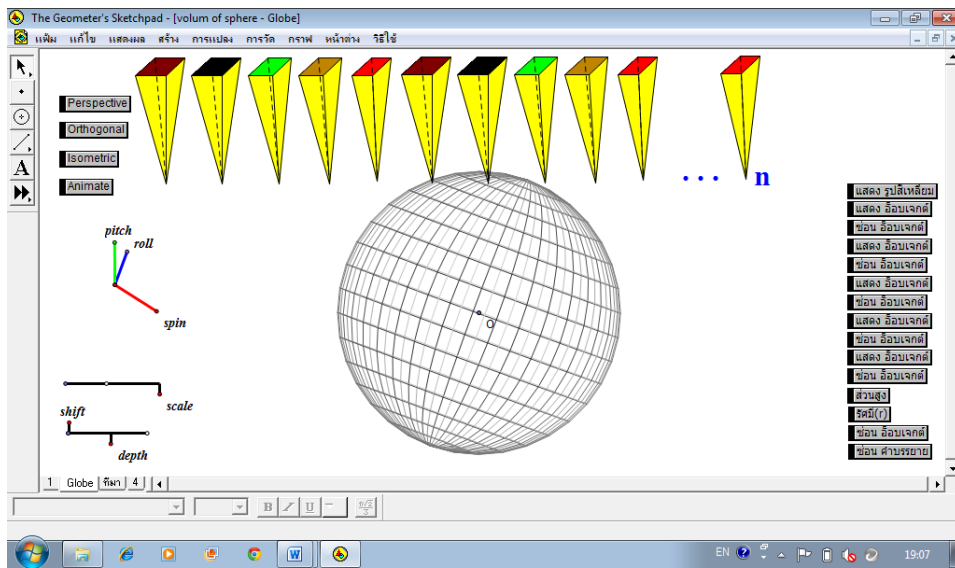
The Geometer's Sketchpad - [volum of sphere - Globe]

แฟ้ม แก้ไข แสดงผล สร้าง การแปลง การวัด กราฟ หน้าต่าง วิธีใช้

A

Perspective
Orthogonal
Isometric
Animate

. . . n

pitch
roll
spin

scale
shift
depth

O

แสดง รูปสี่เหลี่ยม
แสดง อ็อบเจกต์
ซ่อน อ็อบเจกต์
แสดง อ็อบเจกต์
ซ่อน อ็อบเจกต์
แสดง อ็อบเจกต์
ซ่อน อ็อบเจกต์
แสดง อ็อบเจกต์
ซ่อน อ็อบเจกต์
แสดง อ็อบเจกต์
ซ่อน อ็อบเจกต์
ส่วนสูง
รัศมี(r)
ซ่อน อ็อบเจกต์
ซ่อน คำบรรยาย

1 Globe ทีมา 4

B I U

EN 19:07